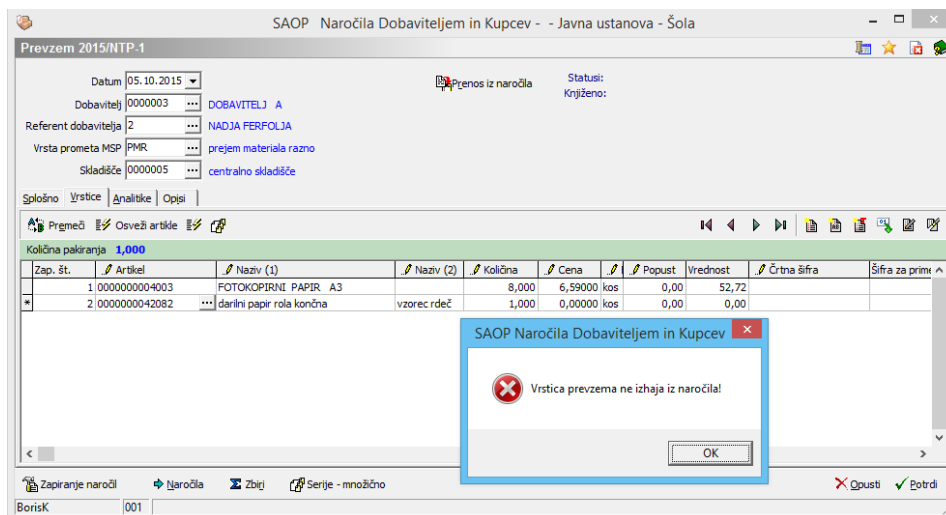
SAOP Naročila Dobaviteljem in Kupcev - - Javna ustanova - Šola

Prevzem 2015/NTP-1

Datum 05.10.2015
Dobavitelj 0000003 DOBAVITELJ A
Referent dobavitelja 2 NADJA FERFOLJA
Vrsta prometa MSP PMR prejem materiala razno
Skladišče 0000005 centralno skladišče

Prenos iz naročila

Statusi:
Knjiženo:

Splošno | Vrstice | Analitike | Opisi

Premeči | Osveži artikle

Količina pakiranja 1,000

| | Zap. št. | Artikel | Naziv (1) | Naziv (2) | Količina | Cena | | Popust | Vrednost | Črtna šifra | Šifra za prime |
|---|---|---|---|---|---|---|---|---|---|---|---|
| | 1 | 0000000004003 | FOTOKOPIRNI PAPIR A3 | | 8,000 | 6,59000 | kos | 0,00 | 52,72 | | |
| * | 2 | 0000000042082 | darilni papir rola končna | vzorec rdeč | 1,000 | 0,00000 | kos | 0,00 | 0,00 | | |

SAOP Naročila Dobaviteljem in Kupcev

Vrstica prevzema ne izhaja iz naročila!

OK

Zapiranje naročil | Naročila | Zbirj | Serije - množično | Opusti | Potrdi

BorisK | 001